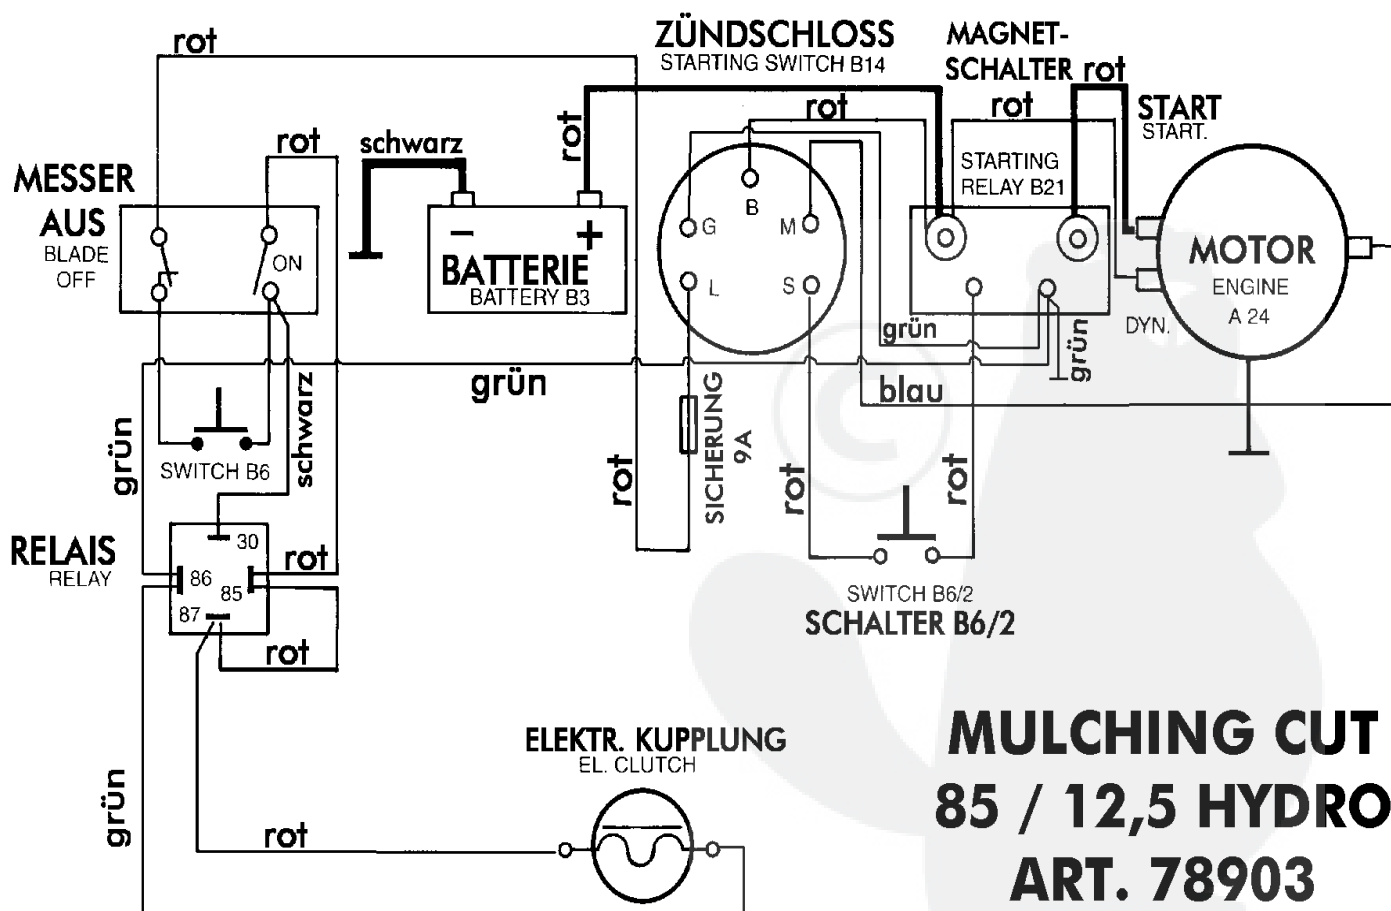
rot

ZÜNDSCHLOSS
STARTING SWITCH B14

MAGNET-
SCHALTER rot

rot

rot

START
START.

rot

schwarz

rot

MESSER
AUS
BLADE
OFF

ON

STARTING
RELAY B21

$-$

$+$

BATTERIE
BATTERY B3

B

G

M

L

S

MOTOR
ENGINE
A 24

DYN.

grün

grün

grün

blau

schwarz

grün

SWITCH B6

SICHERUNG
9A

rot

rot

rot

RELAIS
RELAY

30

86

85

87

rot

rot

SWITCH B6/2
SCHALTER B6/2

ELEKTR. KUPPLUNG
EL. CLUTCH

grün

rot

MULCHING CUT
85 / 12,5 HYDRO
ART. 78903